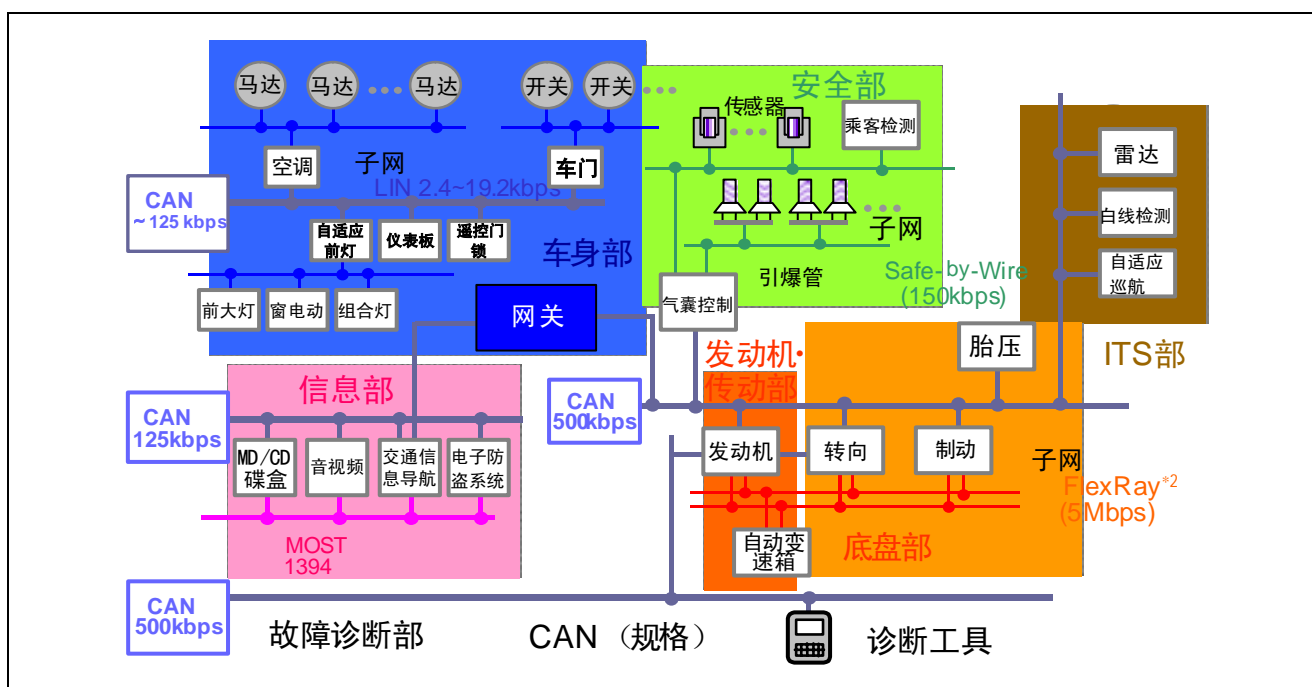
马达 马达 马达 开关 开关

安全部

传感器

乘客检测

空调

子网

车门

LIN 2.4~19.2kbps

CAN ~125 kbps

自适应前灯

仪表板

遥控门锁

子网

车身部

引爆管

Safe-by-Wire (150kbps)

前大灯 窗电动 组合灯

网关

气囊控制

雷达

自线检测

自适应巡航

ITS部

胎压

发动机·传动部

信息部

CAN 125kbps

CAN 500kbps

MD/CD碟盒

音视频

交通信息导航

电子防盗系统

发动机

转向

制动

子网

FlexRay*2 (5Mbps)

MOST 1394

自动变速箱

底盘部

CAN 500kbps

故障诊断部

CAN （规格）

诊断工具